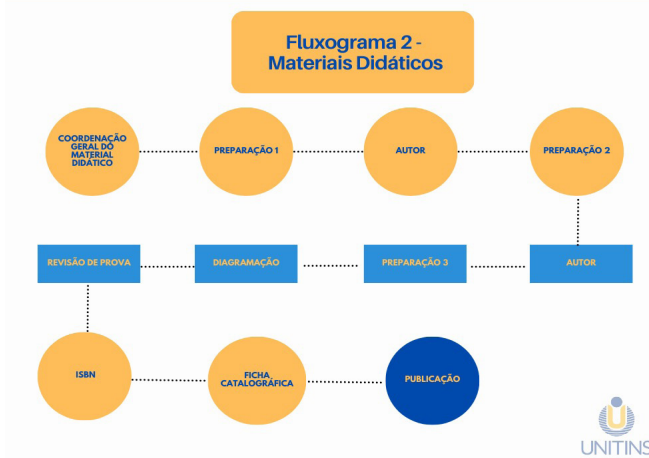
Fluxograma 2 - Materiais Didáticos

COORDENAÇÃO GERAL DO MATERIAL DIDÁTICO

PREPARAÇÃO 1

AUTOR

PREPARAÇÃO 2

REVISÃO DE PROVA

DIAGRAMAÇÃO

PREPARAÇÃO 3

AUTOR

ISBN

FICHA CATALOGRÁFICA

PUBLICAÇÃO

UNITINS